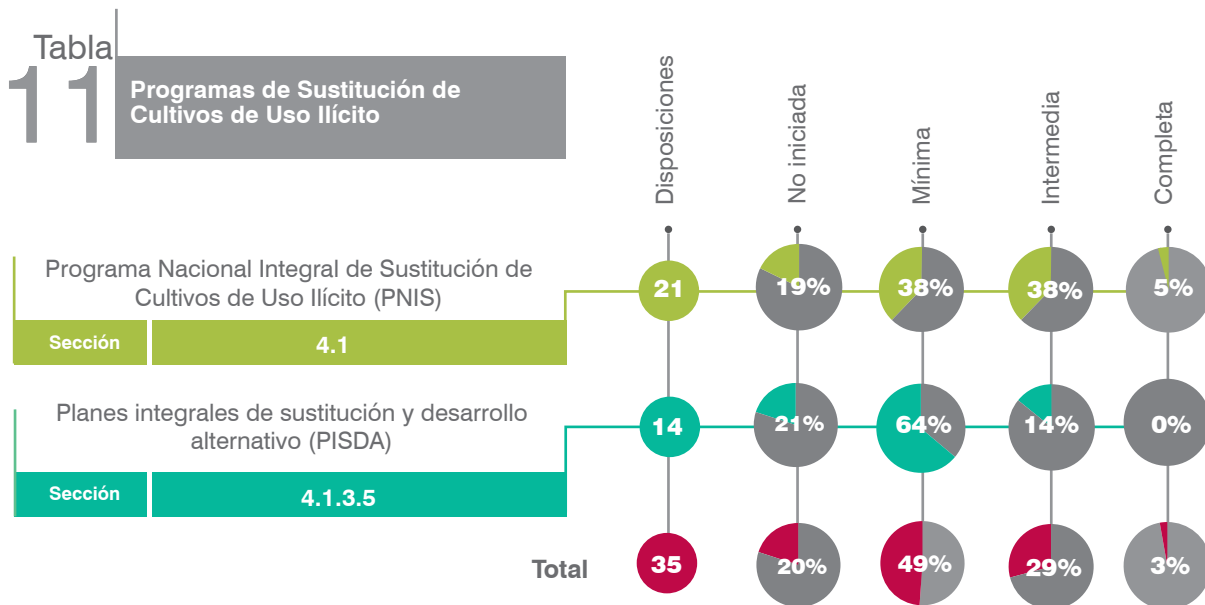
Tabla 11

Programas de Sustitución de Cultivos de Uso Ilícito

| | Disposiciones | No iniciada | Mínima | Intermedia | Completa |
|---|---|---|---|---|---|
| Programa Nacional Integral de Sustitución de Cultivos de Uso Ilícito (PNIS) — Sección 4.1 | 21 | 19% | 38% | 38% | 5% |
| Planes integrales de sustitución y desarrollo alternativo (PISDA) — Sección 4.1.3.5 | 14 | 21% | 64% | 14% | 0% |
| Total | 35 | 20% | 49% | 29% | 3% |